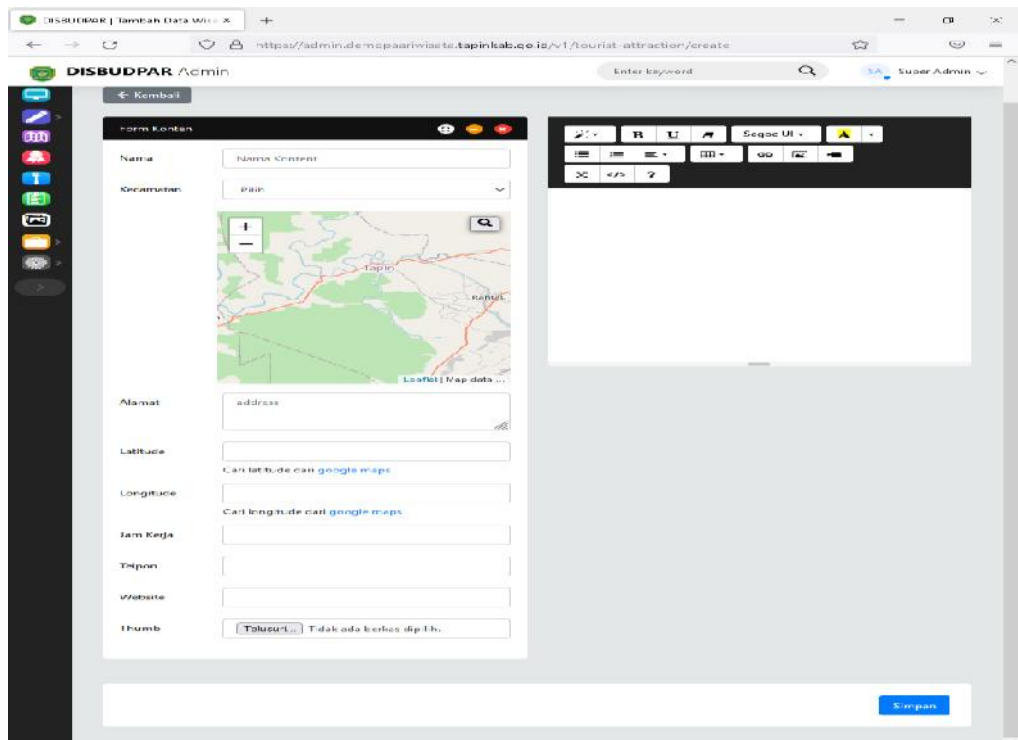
DISBUDPAR | Tambah Data Wis ×
+
https://admin.demopariwisata.tapinkab.go.id/v1/tourist-attraction/create
DISBUDPAR Admin
Enter keyword
SA Super Admin
← Kembali
Form Konten
Nama
Nama Content
Kecamatan
Piani
+
−
Tapin
Rantau
Leaflet | Map data ...
Alamat
address
Latitude
Cari latitude dari google maps
Longitude
Cari longitude dari google maps
Jam Kerja
Telpon
Website
Thumb
Telusuri... Tidak ada berkas dipilih.
B
U
Segoe UI
Simpan